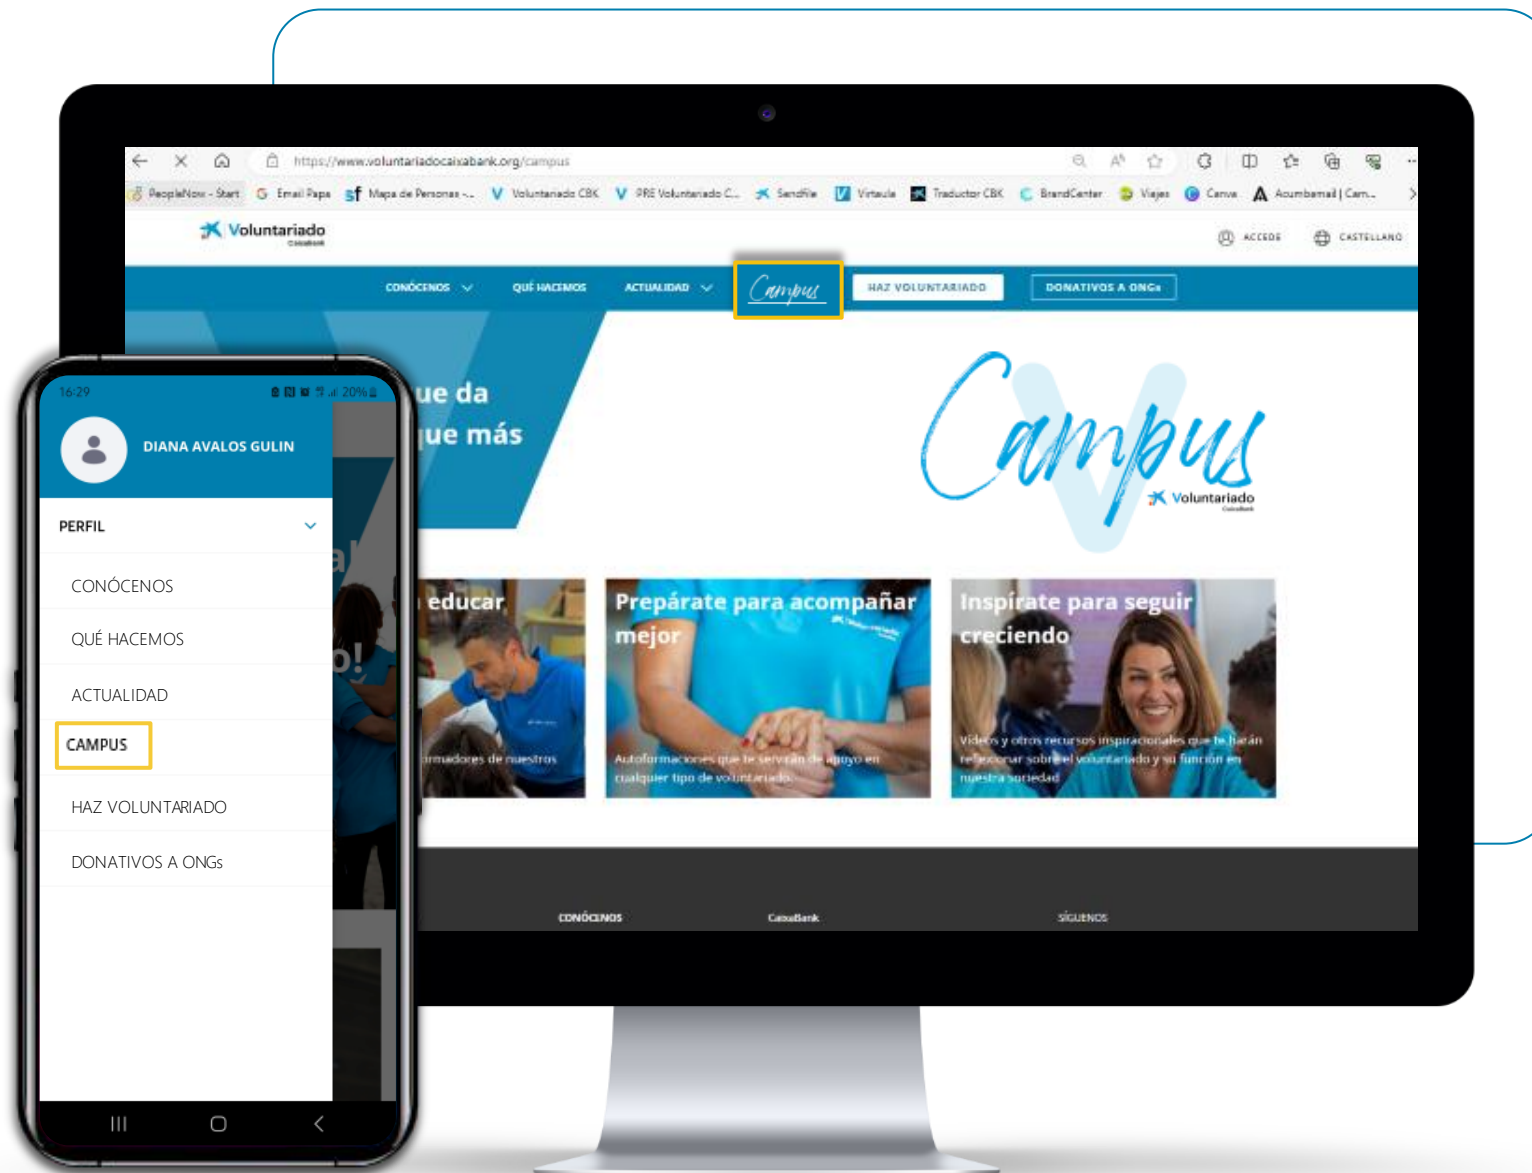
https://www.voluntariadocaixabank.org/campus

PeopleNow - Start  Email Papa  Mapa de Personas -...  Voluntariado CBK  PRE Voluntariado C...  Sendfile  Virtaula  Traductor CBK  BrandCenter  Viajes  Canva  Acumbamail | Cam...

Voluntariado CaixaBank

ACCEDE  CASTELLANO

CONÓCENOS  QUÉ HACEMOS  ACTUALIDAD  Campus  HAZ VOLUNTARIADO  DONATIVOS A ONGs

ue da
ue más

Campus
Voluntariado CaixaBank

educar
rmadores de nuestros

Prepárate para acompañar mejor
Autoformaciones que te servirán de apoyo en cualquier tipo de voluntariado.

Inspírate para seguir creciendo
Vídeos y otros recursos inspiracionales que te harán reflexionar sobre el voluntariado y su función en nuestra sociedad

CONÓCENOS  CaixaBank  SÍGUENOS

16:29  20%

DIANA AVALOS GULIN

PERFIL

CONÓCENOS

QUÉ HACEMOS

ACTUALIDAD

CAMPUS

HAZ VOLUNTARIADO

DONATIVOS A ONGs